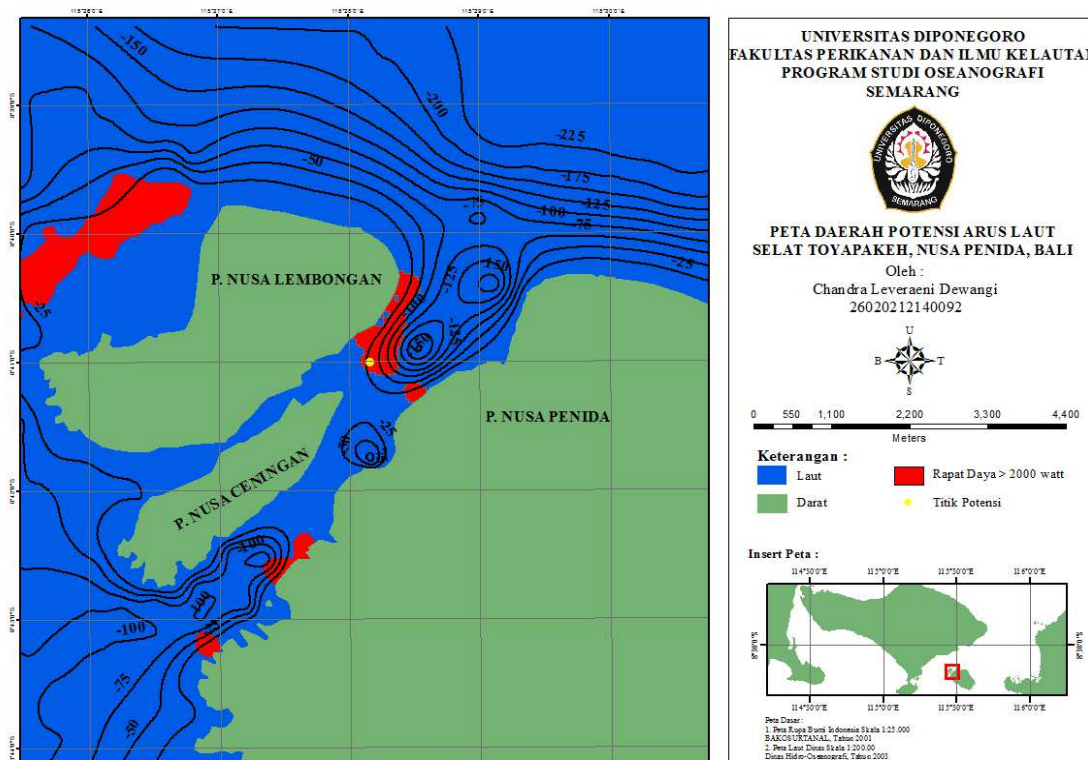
UNIVERSITAS DIPONEGORO
FAKULTAS PERIKANAN DAN ILMU KELAUTAN
PROGRAM STUDI OSEANOGRAFI
SEMARANG

UNIVERSITAS DIPONEGORO SEMARANG

PETA DAERAH POTENSI ARUS LAUT
SELAT TOYAPAKEH, NUSA PENIDA, BALI
Oleh :
Chandra Leveraeni Dewangi
26020212140092

U
B T
S

0 550 1,100 2,200 3,300 4,400
Meters

Keterangan :
Laut
Darat
Rapat Daya > 2000 watt
Titik Potensi

Insert Peta :
114°30'0"E 115°0'0"E 115°30'0"E 116°0'0"E
114°30'0"E 115°0'0"E 115°30'0"E 116°0'0"E
8°30'0"S
8°30'0"S

Peta Dasar :
1. Peta Rupa Bumi Indonesia Skala 1:25.000
BAKOSURTANAL, Tahun 2001
2. Peta Laut Dinas Skala 1:200.00
Dinas Hidro-Oseanografi, Tahun 2003

P. NUSA LEMBONGAN
P. NUSA PENIDA
P. NUSA CENINGAN

-150
-200
-225
-50
-175
-100
-125
-75
-25
-150
-125
-100
-150
-25
-75
-50
-25
-50
-25
-100
-100
-100
-75
-50
-25

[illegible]